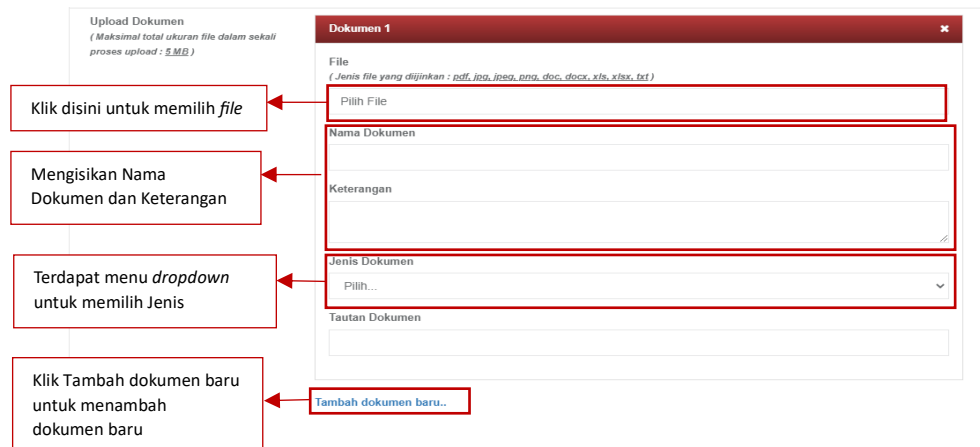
Upload Dokumen
( Maksimal total ukuran file dalam sekali proses upload : 5 MB )

Dokumen 1

×

File
( Jenis file yang diijinkan : pdf, jpg, jpeg, png, doc, docx, xls, xlsx, txt )

Klik disini untuk memilih *file*

Pilih File

Mengisikan Nama Dokumen dan Keterangan

Nama Dokumen

Keterangan

Terdapat menu *dropdown* untuk memilih Jenis

Jenis Dokumen

Pilih...

Tautan Dokumen

Klik Tambah dokumen baru untuk menambah dokumen baru

Tambah dokumen baru..